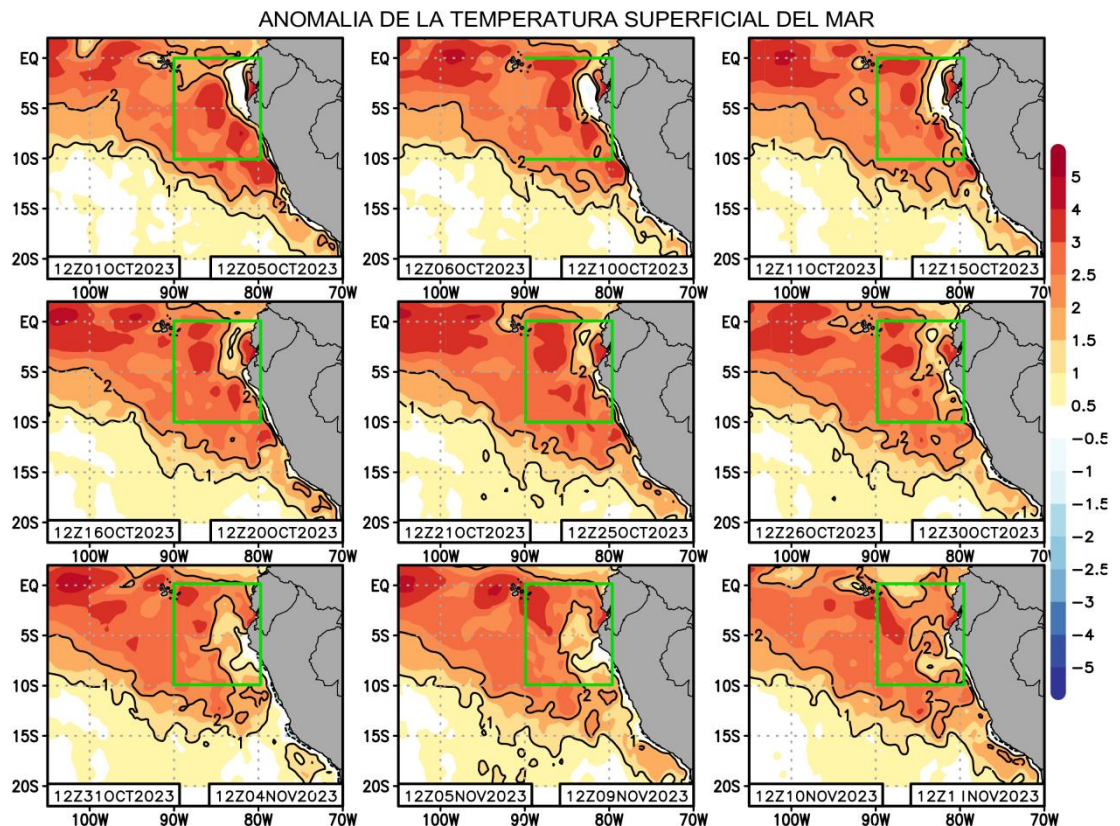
ANOMALIA DE LA TEMPERATURA SUPERFICIAL DEL MAR

EQ
5S
10S
15S
20S
2
2
1
2
12Z01OCT2023
12Z05OCT2023
100W 90W 80W 70W

EQ
5S
10S
15S
20S
2
2
12Z06OCT2023
12Z10OCT2023
100W 90W 80W 70W

EQ
5S
10S
15S
20S
1
2
2
1
12Z11OCT2023
12Z15OCT2023
100W 90W 80W 70W

EQ
5S
10S
15S
20S
2
2
1
12Z16OCT2023
12Z20OCT2023
100W 90W 80W 70W

EQ
5S
10S
15S
20S
1
2
2
1
12Z21OCT2023
12Z25OCT2023
100W 90W 80W 70W

EQ
5S
10S
15S
20S
2
2
1
1
12Z26OCT2023
12Z30OCT2023
100W 90W 80W 70W

EQ
5S
10S
15S
20S
1
2
1
12Z31OCT2023
12Z04NOV2023
100W 90W 80W 70W

EQ
5S
10S
15S
20S
1
12Z05NOV2023
12Z09NOV2023
100W 90W 80W 70W

EQ
5S
10S
15S
20S
2
2
2
2
1
12Z10NOV2023
12Z1 1NOV2023
100W 90W 80W 70W

5
4
3
2.5
2
1.5
1
0.5
−0.5
−1
−1.5
−2
−2.5
−3
−4
−5